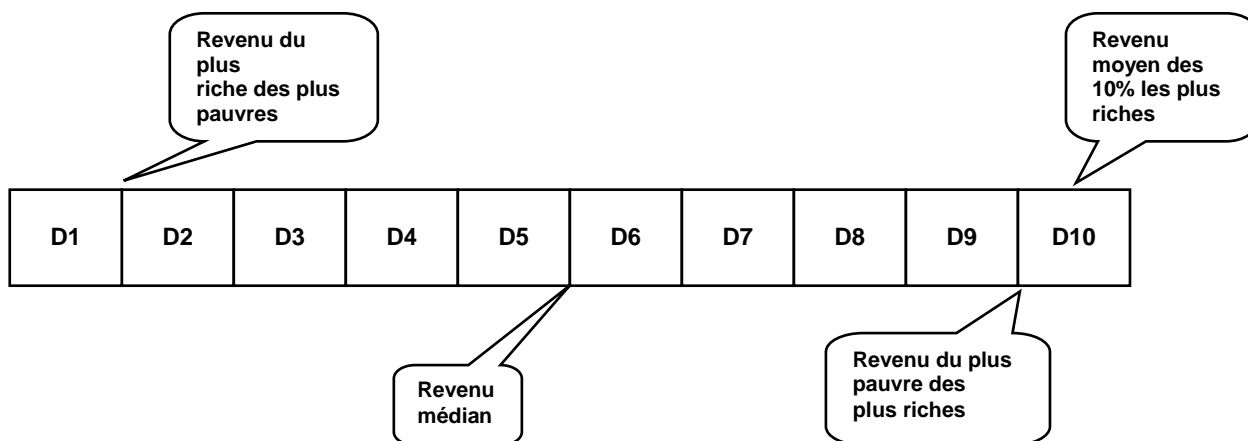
Revenu du plus riche des plus pauvres

Revenu moyen des 10% les plus riches

| D1 | D2 | D3 | D4 | D5 | D6 | D7 | D8 | D9 | D10 |
|---|---|---|---|---|---|---|---|---|---|

Revenu médian

Revenu du plus pauvre des plus riches